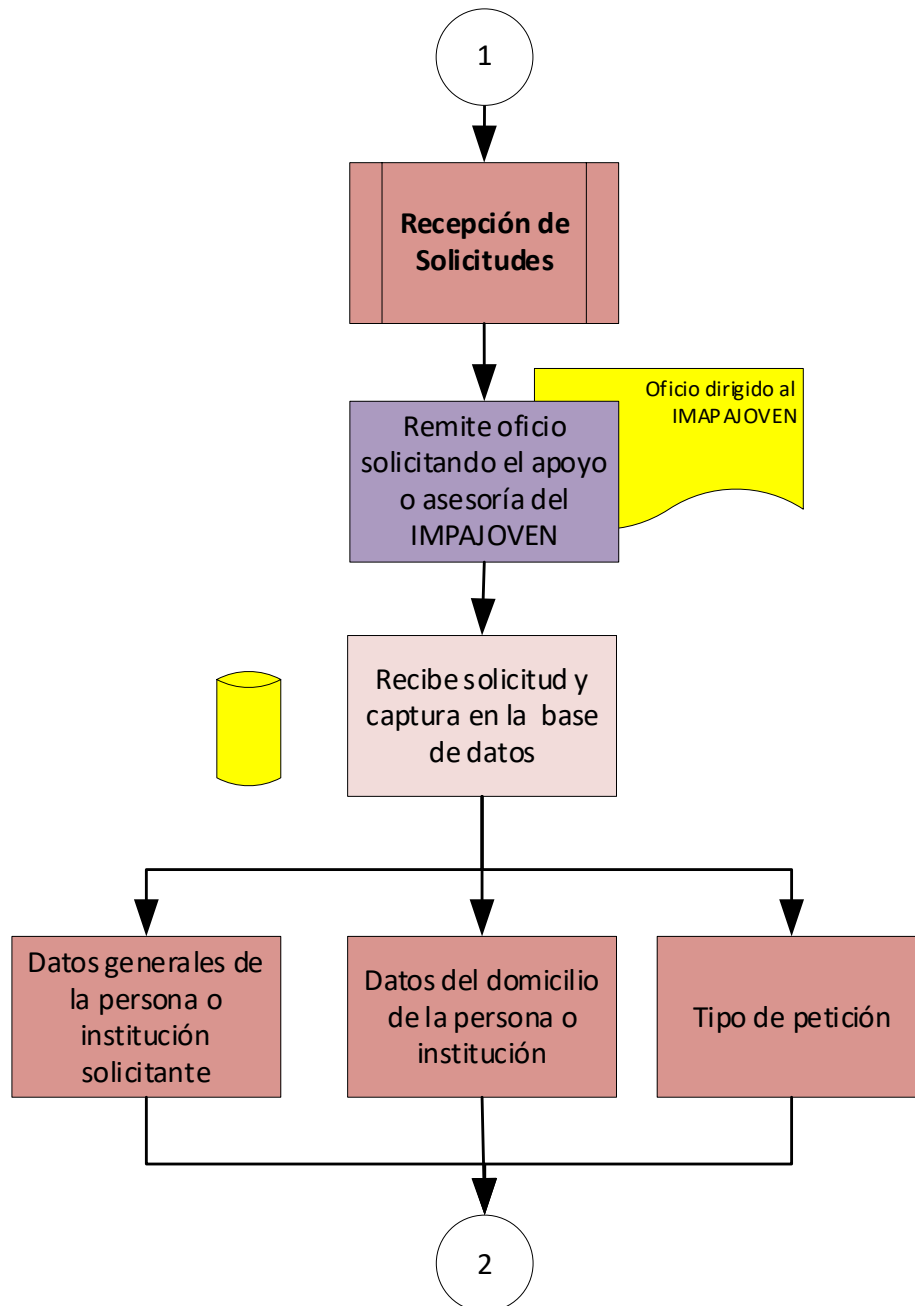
1

Recepción de Solicitudes

Oficio dirigido al IMAPAJOVEN

Remite oficio solicitando el apoyo o asesoría del IMPAJOVEN

Recibe solicitud y captura en la base de datos

Datos generales de la persona o institución solicitante

Datos del domicilio de la persona o institución

Tipo de petición

2